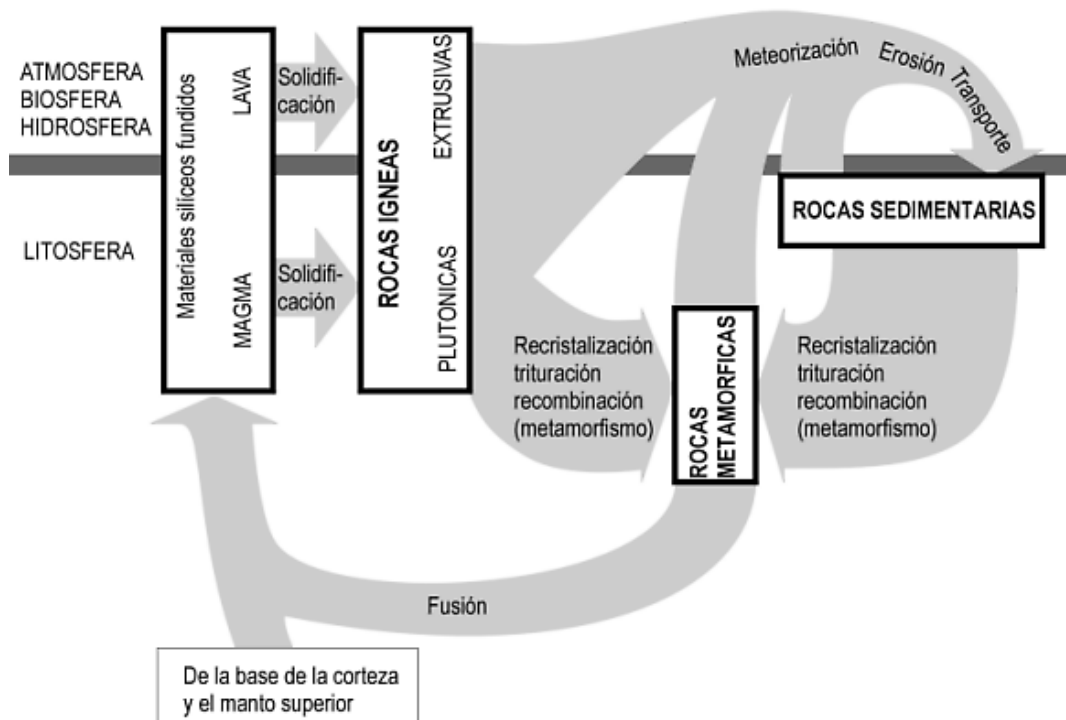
ATMOSFERA
BIOSFERA
HIDROSFERA

LITOSFERA

Materiales silíceos fundidos

LAVA

MAGMA

Solidificación

Solidificación

ROCAS IGNEAS

EXTRUSIVAS

PLUTONICAS

Meteorización

Erosión

Transporte

ROCAS SEDIMENTARIAS

Recristalización
trituración
recombinación
(metamorfismo)

ROCAS METAMORFICAS

Recristalización
trituración
recombinación
(metamorfismo)

Fusión

De la base de la corteza y el manto superior